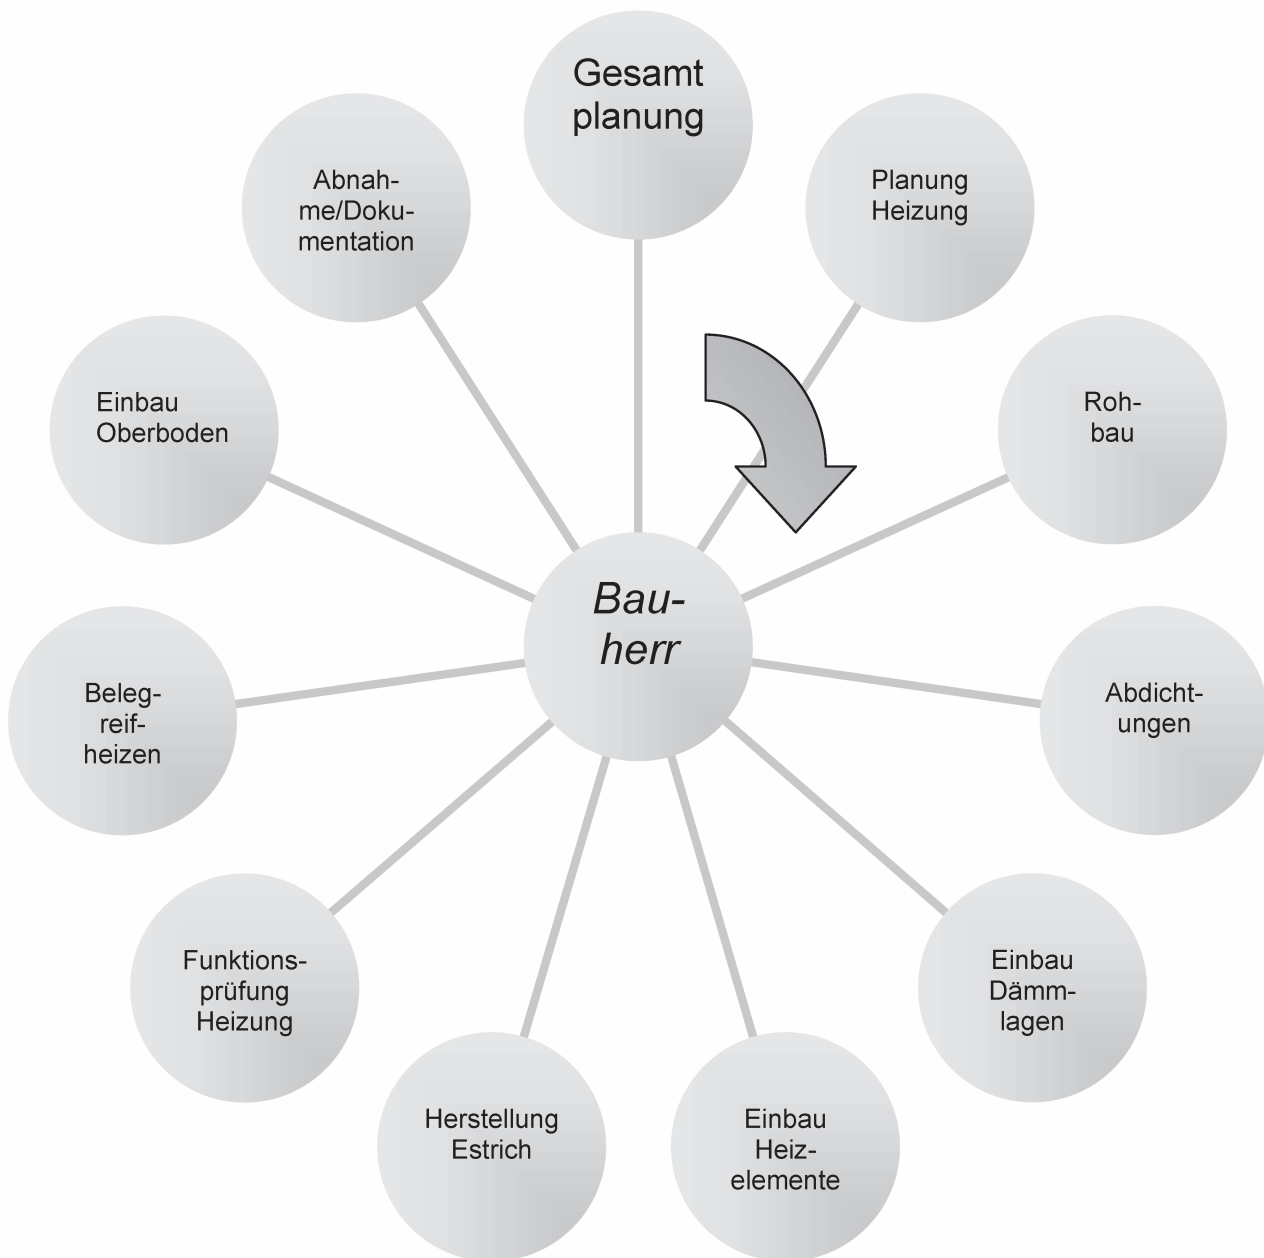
Gesamt planung

Planung Heizung

Rohbau

Abdichtungen

Einbau Dämmlagen

Einbau Heizelemente

Herstellung Estrich

Funktionsprüfung Heizung

Belegreifheizen

Einbau Oberboden

Abnahme/Dokumentation

*Bauherr*